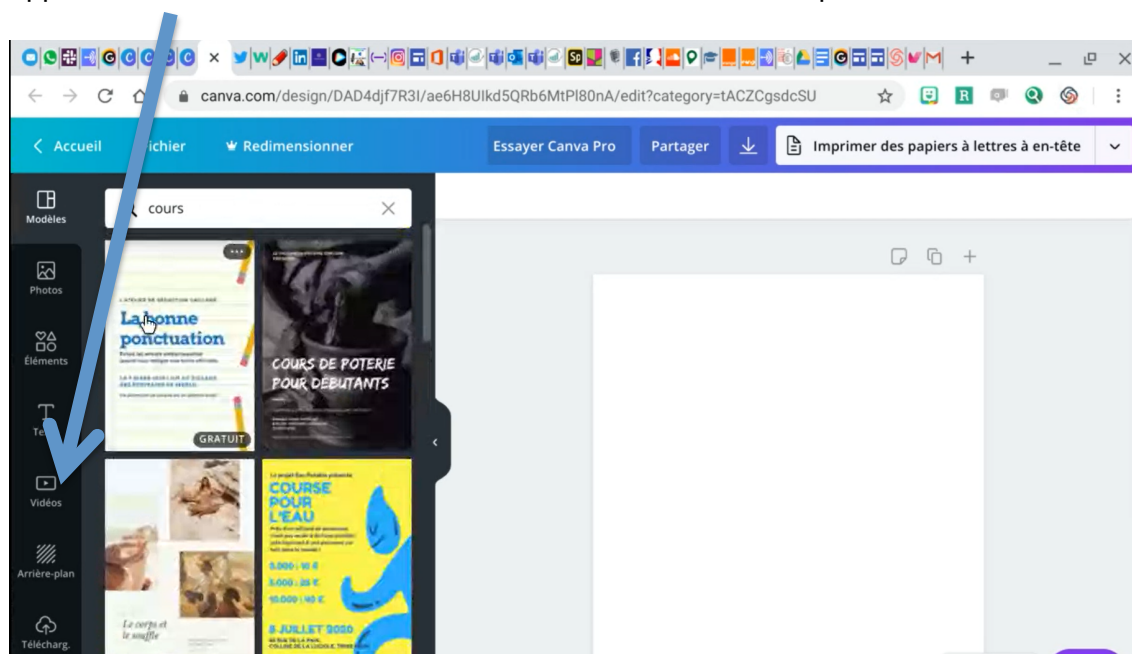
canva.com/design/DAD4djf7R3I/ae6H8UIkd5QRb6MtPl80nA/edit?category=tACZCgsdcSU

R

< Accueil

ichier

Redimensionner

Essayer Canva Pro

Partager

Imprimer des papiers à lettres à en-tête

Modèles

cours

Photos

Éléments

Te

Vidéos

Arrière-plan

Télécharg.

L'ATELIER DE RÉDACTION SAILLARD

La bonne ponctuation

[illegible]

GRATUIT

COURS DE POTERIE POUR DÉBUTANTS

Le corps et le souffle

COURSE POUR L'EAU

5.000 : 10 €

5.000 : 25 €

10.000 : 40 €

8 JUILLET 2020